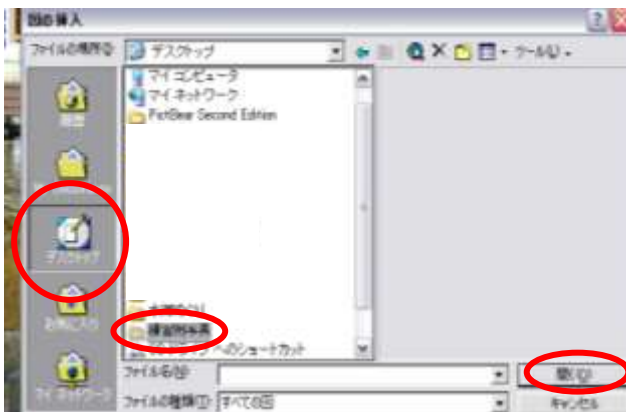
図の挿入

ファイルの場所(I): デスクトップ

ツール(L)

履歴

デスクトップ

お気に入り

マイ ネットワーク

マイ コンピュータ
マイ ネットワーク
FictBear Second Edition

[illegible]
練習用写真
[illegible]へのショートカット

ファイル名(N):
ファイルの種類(T): すべての図

開く(O)
キャンセル